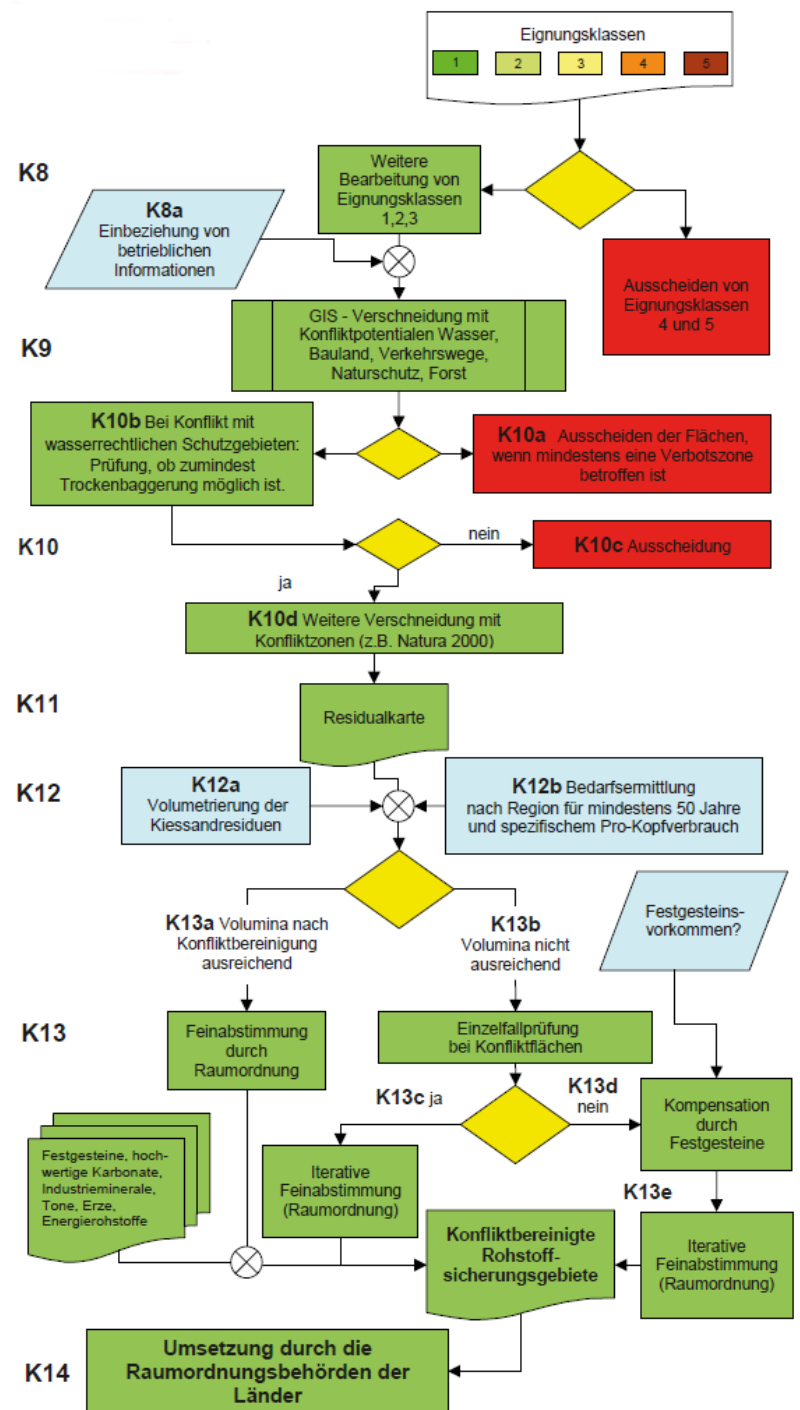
Eignungsklassen

1 2 3 4 5

K8

Weitere Bearbeitung von Eignungsklassen 1,2,3

K8a Einbeziehung von betrieblichen Informationen

Ausscheiden von Eignungsklassen 4 und 5

K9

GIS - Verschneidung mit Konfliktpotentialen Wasser, Bauland, Verkehrswege, Naturschutz, Forst

K10b Bei Konflikt mit wasserrechtlichen Schutzgebieten: Prüfung, ob zumindest Trockenbaggerung möglich ist.

K10a Ausscheiden der Flächen, wenn mindestens eine Verbotszone betroffen ist

K10

nein

K10c Ausscheidung

ja

K10d Weitere Verschneidung mit Konfliktzonen (z.B. Natura 2000)

K11

Residualkarte

K12

K12a Volumetrierung der Kiessandresiduen

K12b Bedarfsermittlung nach Region für mindestens 50 Jahre und spezifischem Pro-Kopfverbrauch

K13a Volumina nach Konfliktbereinigung ausreichend

K13b Volumina nicht ausreichend

Festgesteinsvorkommen?

K13

Feinabstimmung durch Raumordnung

Einzelfallprüfung bei Konfliktflächen

K13c ja

K13d nein

Kompensation durch Festgesteine

Festgesteine, hochwertige Karbonate, Industrieminerale, Tone, Erze, Energierohstoffe

Iterative Feinabstimmung (Raumordnung)

K13e

Konfliktbereinigte Rohstoffsicherungsgebiete

Iterative Feinabstimmung (Raumordnung)

K14

Umsetzung durch die Raumordnungsbehörden der Länder